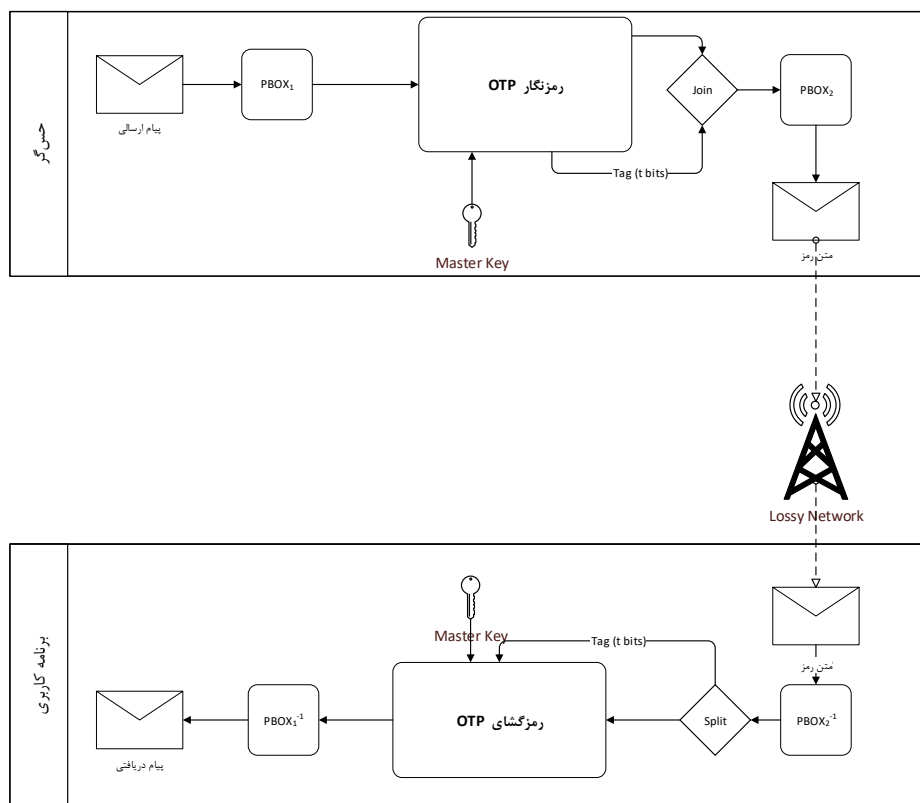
حس گر

پیام ارسالی

$PBOX_1$

رمزنگار OTP

Join

$PBOX_2$

Tag (t bits)

Master Key

متن رمز

Lossy Network

برنامه کاربری

Master Key

Tag (t bits)

متن رمز

پیام دریافتی

$PBOX_1^{-1}$

رمزگشای OTP

Split

$PBOX_2^{-1}$